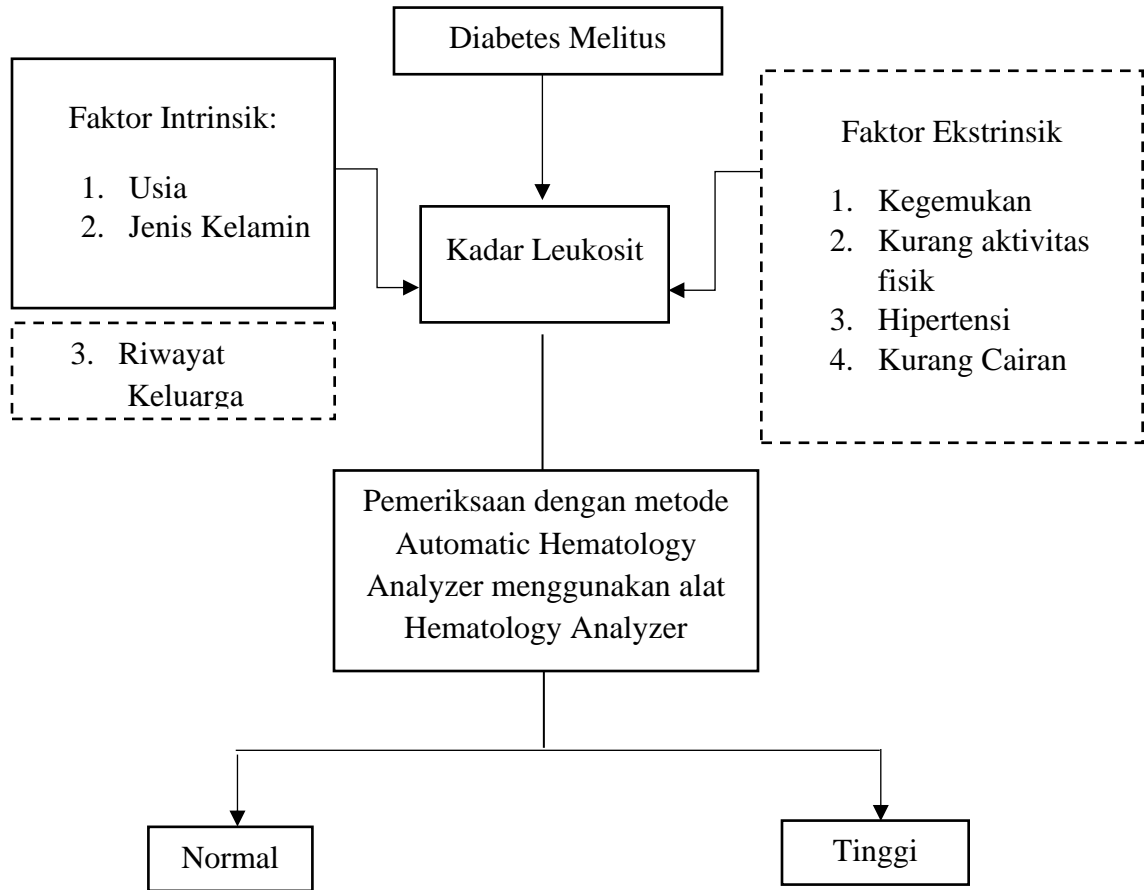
Diabetes Melitus

Faktor Intrinsik:

1. Usia
2. Jenis Kelamin

3. Riwayat Keluarga

Kadar Leukosit

Faktor Ekstrinsik

1. Kegemukan
2. Kurang aktivitas fisik
3. Hipertensi
4. Kurang Cairan

Pemeriksaan dengan metode Automatic Hematology Analyzer menggunakan alat Hematology Analyzer

Normal

Tinggi